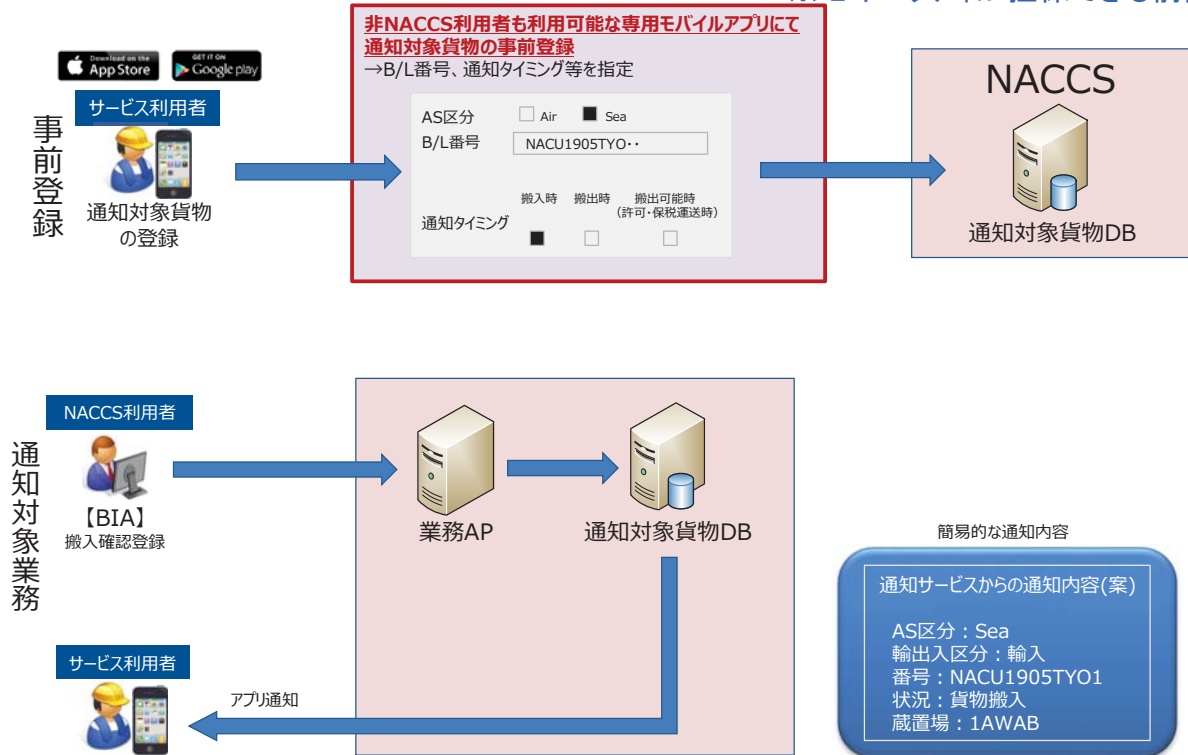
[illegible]

Download on the App Store
GET IT ON Google play

サービス利用者

事前登録

通知対象貨物の登録

非NACCS利用者も利用可能な専用モバイルアプリにて通知対象貨物の事前登録
→B/L番号、通知タイミング等を指定

AS区分 Air Sea
B/L番号 NACU1905TYO・・

通知タイミング
搬入時 搬出時 搬出可能時（許可・保税運送時）

NACCS
通知対象貨物DB

NACCS利用者

通知対象業務

【BIA】
搬入確認登録

業務AP
通知対象貨物DB

簡易的な通知内容

通知サービスからの通知内容(案)

AS区分：Sea
輸出入区分：輸入
番号：NACU1905TYO1
状況：貨物搬入
蔵置場：1AWAB

サービス利用者

アプリ通知